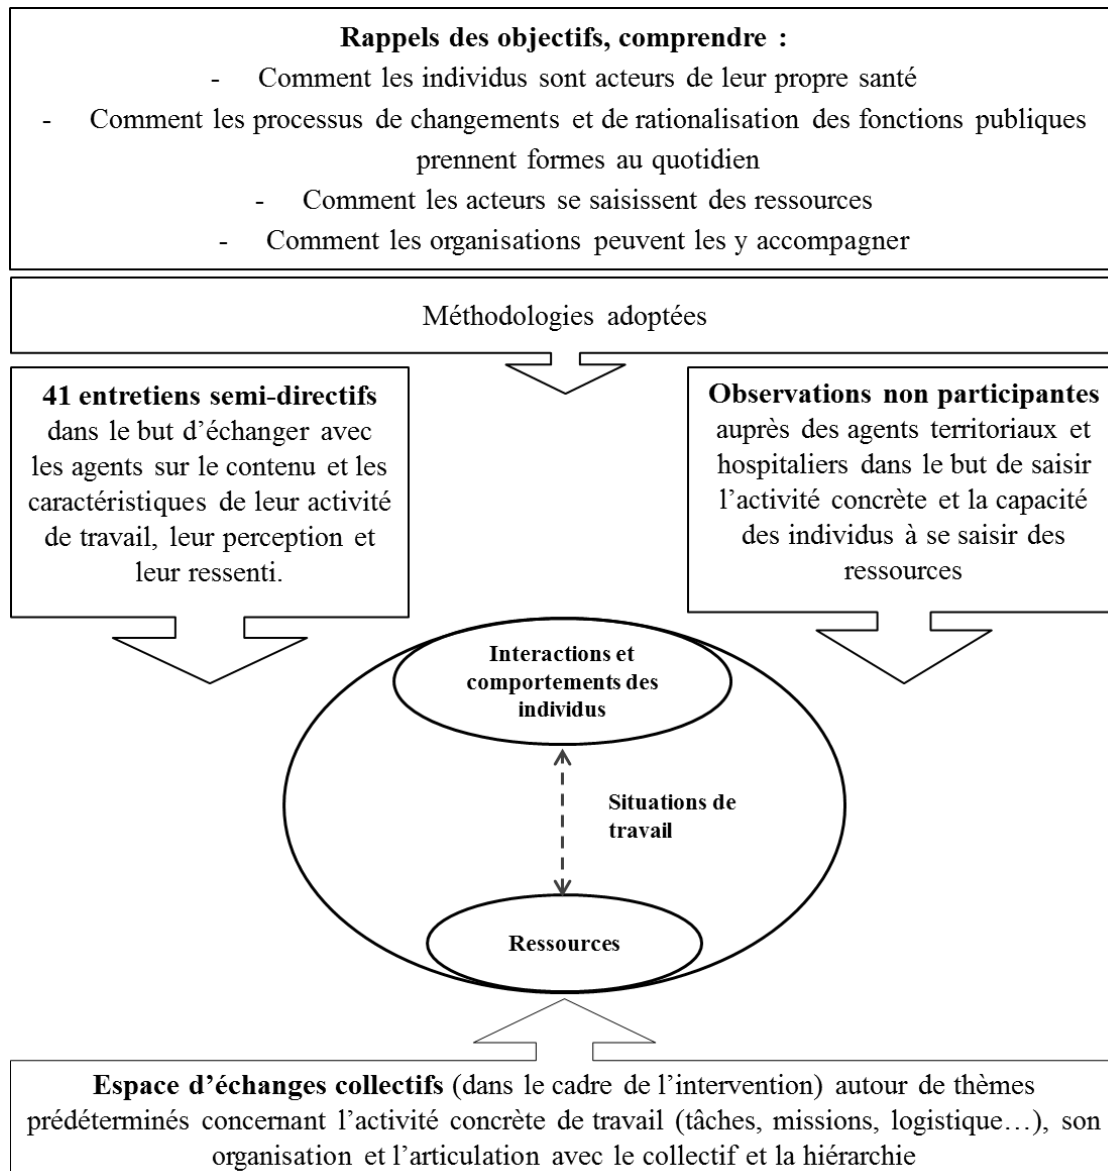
**Rappels des objectifs, comprendre :**

- Comment les individus sont acteurs de leur propre santé
- Comment les processus de changements et de rationalisation des fonctions publiques prennent formes au quotidien
- Comment les acteurs se saisissent des ressources
- Comment les organisations peuvent les y accompagner

Méthodologies adoptées

**41 entretiens semi-directifs** dans le but d'échanger avec les agents sur le contenu et les caractéristiques de leur activité de travail, leur perception et leur ressenti.

**Observations non participantes** auprès des agents territoriaux et hospitaliers dans le but de saisir l'activité concrète et la capacité des individus à se saisir des ressources

**Interactions et comportements des individus**

**Situations de travail**

**Ressources**

**Espace d'échanges collectifs** (dans le cadre de l'intervention) autour de thèmes prédéterminés concernant l'activité concrète de travail (tâches, missions, logistique…), son organisation et l'articulation avec le collectif et la hiérarchie